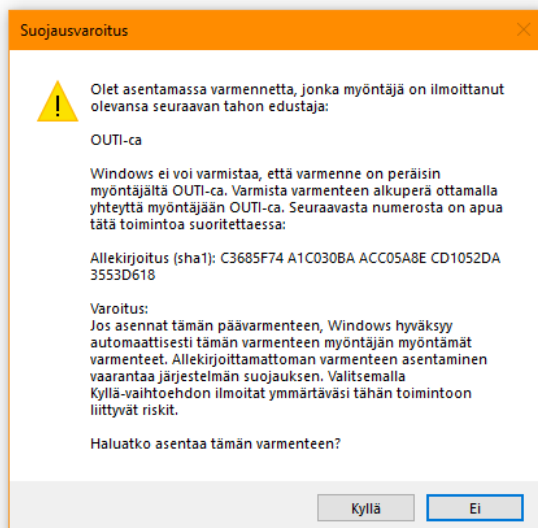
Suojausvaroitus

Olet asentamassa varmennetta, jonka myöntäjä on ilmoittanut olevansa seuraavan tahon edustaja:

OUTI-ca

Windows ei voi varmistaa, että varmenne on peräisin myöntäjältä OUTI-ca. Varmista varmenteen alkuperä ottamalla yhteyttä myöntäjään OUTI-ca. Seuraavasta numerosta on apua tätä toimintoa suoritettaessa:

Allekirjoitus (sha1): C3685F74 A1C030BA ACC05A8E CD1052DA 3553D618

Varoitus:
Jos asennat tämän päävarmenteen, Windows hyväksyy automaattisesti tämän varmenteen myöntäjän myöntämät varmenteet. Allekirjoittamattoman varmenteen asentaminen vaarantaa järjestelmän suojauksen. Valitsemalla Kyllä-vaihtoehdon ilmoitat ymmärtäväsi tähän toimintoon liittyvät riskit.

Haluatko asentaa tämän varmenteen?

Kyllä

Ei